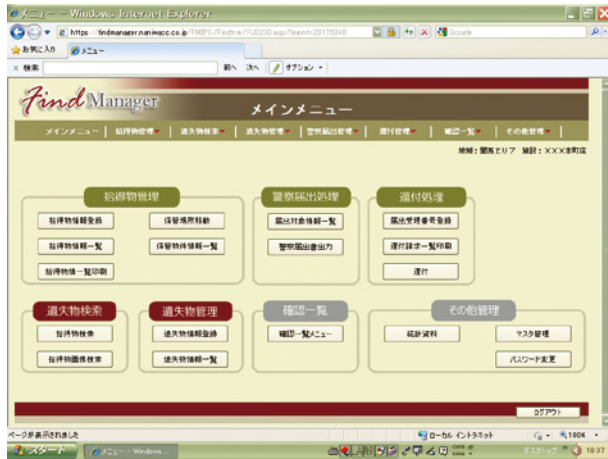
メニュー - Windows Internet Explorer

https://findmanager.naniwacc.co.jp/TMP5/Findma/TU0200.asp?loginId=20175048

Google

お気に入り　メニュー

× 検索　前へ　次へ　オプション

Find Manager

メインメニュー

メインメニュー | 拾得物管理 | 遺失物検索 | 遺失物管理 | 警察届出管理 | 還付管理 | 確認一覧 | その他管理

地域：関西エリア　施設：XXX本町店

拾得物管理

拾得物情報登録　保管場所移動

拾得物情報一覧　保管物件情報一覧

拾得物情一覧印刷

警察届出処理

届出対象情報一覧

警察届出書出力

還付処理

届出受理番号登録

還付請求一覧印刷

還付

遺失物検索

拾得物検索

拾得物画像検索

遺失物管理

遺失物情報登録

遺失物情報一覧

確認一覧

確認一覧メニュー

その他管理

統計資料　マスタ管理

パスワード変更

ログアウト

ページが表示されました　ローカル イントラネット　100%

スタート　メニュー - Windows...　デスクトップ　10:37